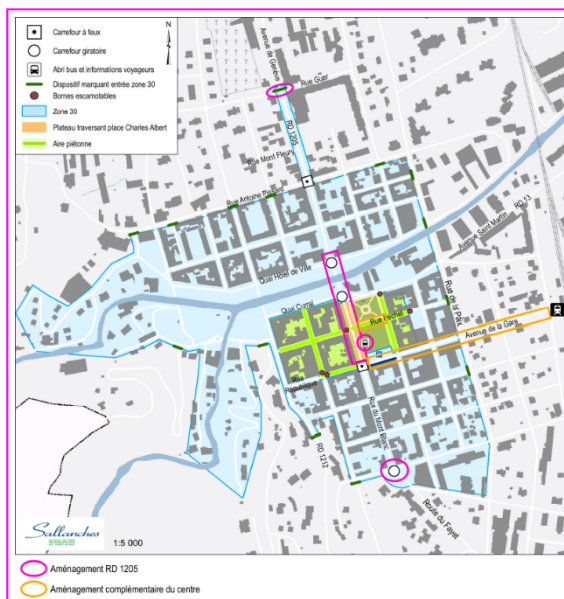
Carrefour à feux
Carrefour giratoire
Abri bus et informations voyageurs
Dispositif marquant entrée zone 30
Bornes escamotables
Zone 30
Plateau traversant place Charles Albert
Aire piétonne

N

Avenue de Genève
Rue Grier
RD 1205
Rue Mont Fleury
Rue Antoine Paccard
Avenue Saint Martin
RD 13
Quai Hôtel de Ville
Quai Curral
Rue Fleuries
Rue de la Paix
Avenue de la Gare
République
Rue du Mont Blanc
RD 1212
Route du Fayet

Sallanches
1:5 000

Aménagement RD 1205
Aménagement complémentaire du centre